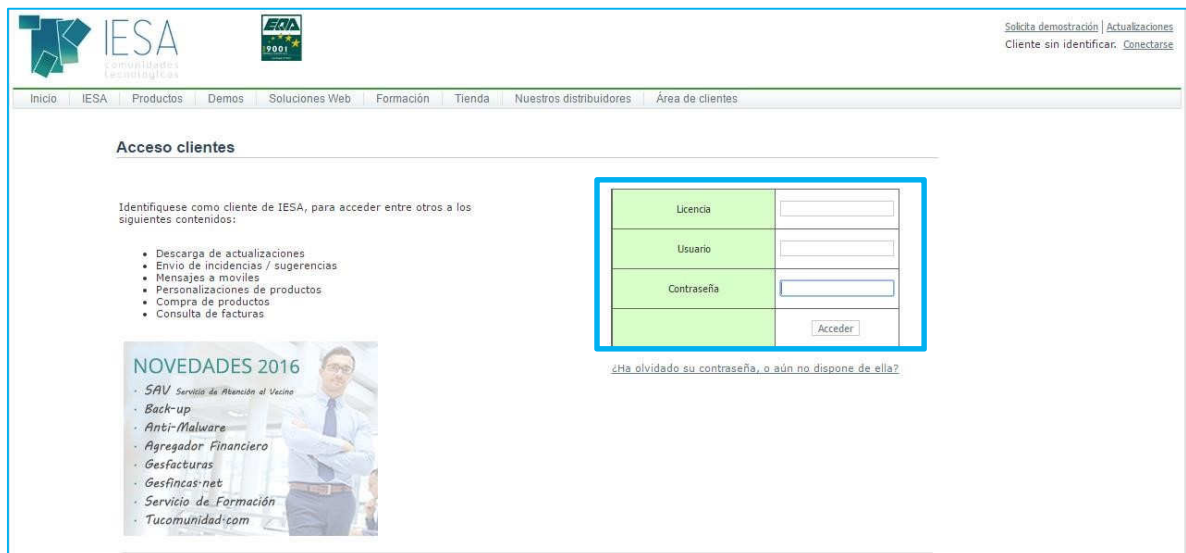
IESA
Comunidades Tecnológicas

EQA
9001

Solicita demostración | Actualizaciones
Cliente sin identificar. Conectarse

Inicio | IESA | Productos | Demos | Soluciones Web | Formación | Tienda | Nuestros distribuidores | Área de clientes

Acceso clientes

Identifiquese como cliente de IESA, para acceder entre otros a los siguientes contenidos:

- Descarga de actualizaciones
- Envio de incidencias / sugerencias
- Mensajes a moviles
- Personalizaciones de productos
- Compra de productos
- Consulta de facturas

| Licencia | |
|---|---|
| Usuario | |
| Contraseña | |
| | Acceder |

¿Ha olvidado su contraseña, o aún no dispone de ella?

NOVEDADES 2016
· SAV Servicio de Atención al Vecino
· Back-up
· Anti-Malware
· Agregador Financiero
· Gesfacturas
· Gesfincas·net
· Servicio de Formación
· Tucomunidad·com